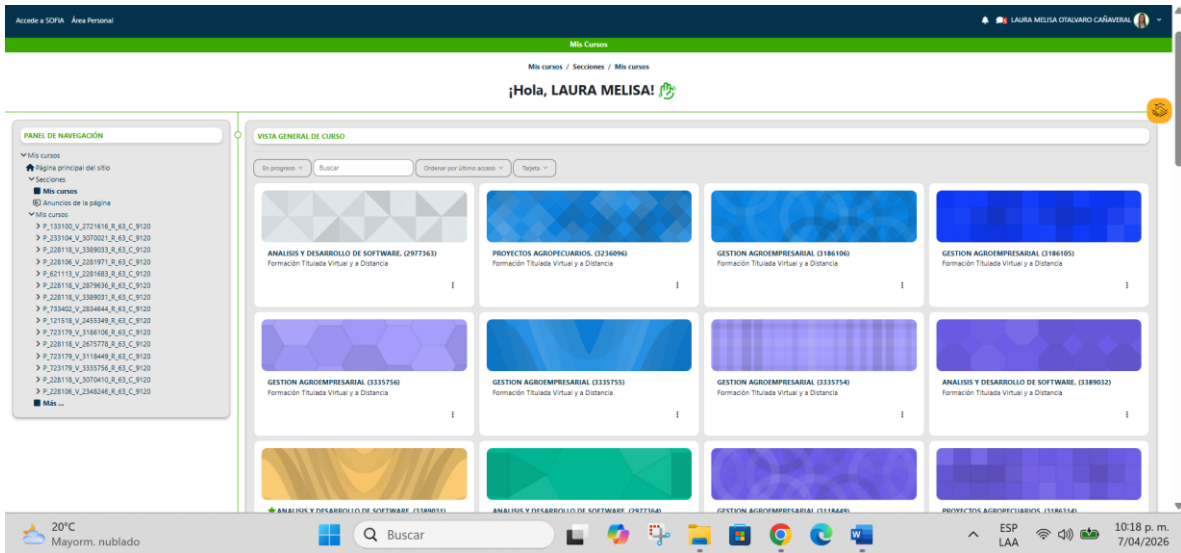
Accede a SOFIA Área Personal

LAURA MELISA OTALVARO CAÑAVERAL

Mis Cursos

Mis cursos / Secciones / Mis cursos

¡Hola, LAURA MELISA!

PANEL DE NAVEGACIÓN

Mis cursos
Página principal del sitio
Secciones
Mis cursos
Anuncios de la página
Mis cursos
P_133100_V_2721616_R_63_C_9120
P_233104_V_3070021_R_63_C_9120
P_228118_V_3389033_R_63_C_9120
P_228106_V_2281971_R_63_C_9120
P_621113_V_2281683_R_63_C_9120
P_228118_V_2879636_R_63_C_9120
P_228118_V_3389031_R_63_C_9120
P_733402_V_2834644_R_63_C_9120
P_121518_V_2455349_R_63_C_9120
P_723179_V_3186106_R_63_C_9120
P_228118_V_2675778_R_63_C_9120
P_723179_V_3118449_R_63_C_9120
P_723179_V_3335756_R_63_C_9120
P_228118_V_3070410_R_63_C_9120
P_228106_V_2348246_R_63_C_9120
Más ...

VISTA GENERAL DE CURSO

En progreso Buscar Ordenar por último acceso Tarjeta

ANALISIS Y DESARROLLO DE SOFTWARE. (2977363)
Formación Titulada Virtual y a Distancia

PROYECTOS AGROPECUARIOS. (3236096)
Formación Titulada Virtual y a Distancia

GESTION AGROEMPRESARIAL (3186106)
Formación Titulada Virtual y a Distancia

GESTION AGROEMPRESARIAL (3186105)
Formación Titulada Virtual y a Distancia

GESTION AGROEMPRESARIAL (3335756)
Formación Titulada Virtual y a Distancia

GESTION AGROEMPRESARIAL (3335755)
Formación Titulada Virtual y a Distancia

GESTION AGROEMPRESARIAL (3335754)
Formación Titulada Virtual y a Distancia

ANALISIS Y DESARROLLO DE SOFTWARE. (3389032)
Formación Titulada Virtual y a Distancia

ANALISIS Y DESARROLLO DE SOFTWARE. (3389031)

ANALISIS Y DESARROLLO DE SOFTWARE. (2977364)

GESTION AGROEMPRESARIAL (3118449)

PROYECTOS AGROPECUARIOS. (3186314)

20°C
Mayorm. nublado

Buscar

ESP
LAA

10:18 p. m.
7/04/2026